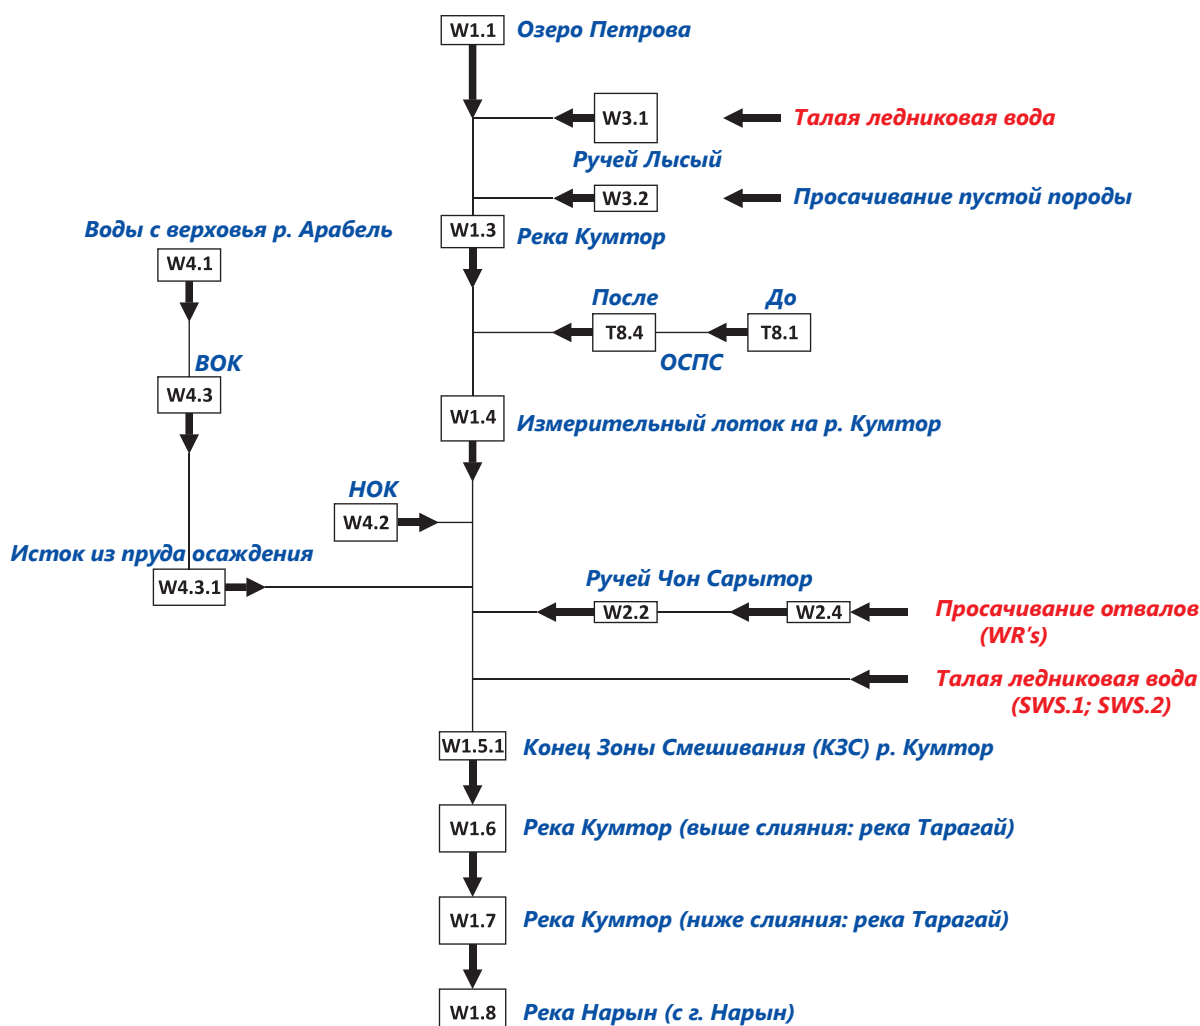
W1.1 Озеро Петрова

W3.1 Талая ледниковая вода

Ручей Лысый

W3.2 Просачивание пустой породы

Воды с верховья р. Арабель

W1.3 Река Кумтор

W4.1

После До

T8.4 T8.1

ОСПС

ВОК

W4.3

W1.4 Измерительный лоток на р. Кумтор

НОК

W4.2

Исток из пруда осаждения

W4.3.1

Ручей Чон Сарытор

W2.2 W2.4 Просачивание отвалов (WR's)

Талая ледниковая вода (SWS.1; SWS.2)

W1.5.1 Конец Зоны Смешивания (КЗС) р. Кумтор

W1.6 Река Кумтор (выше слияния: река Тарагай)

W1.7 Река Кумтор (ниже слияния: река Тарагай)

W1.8 Река Нарын (с г. Нарын)